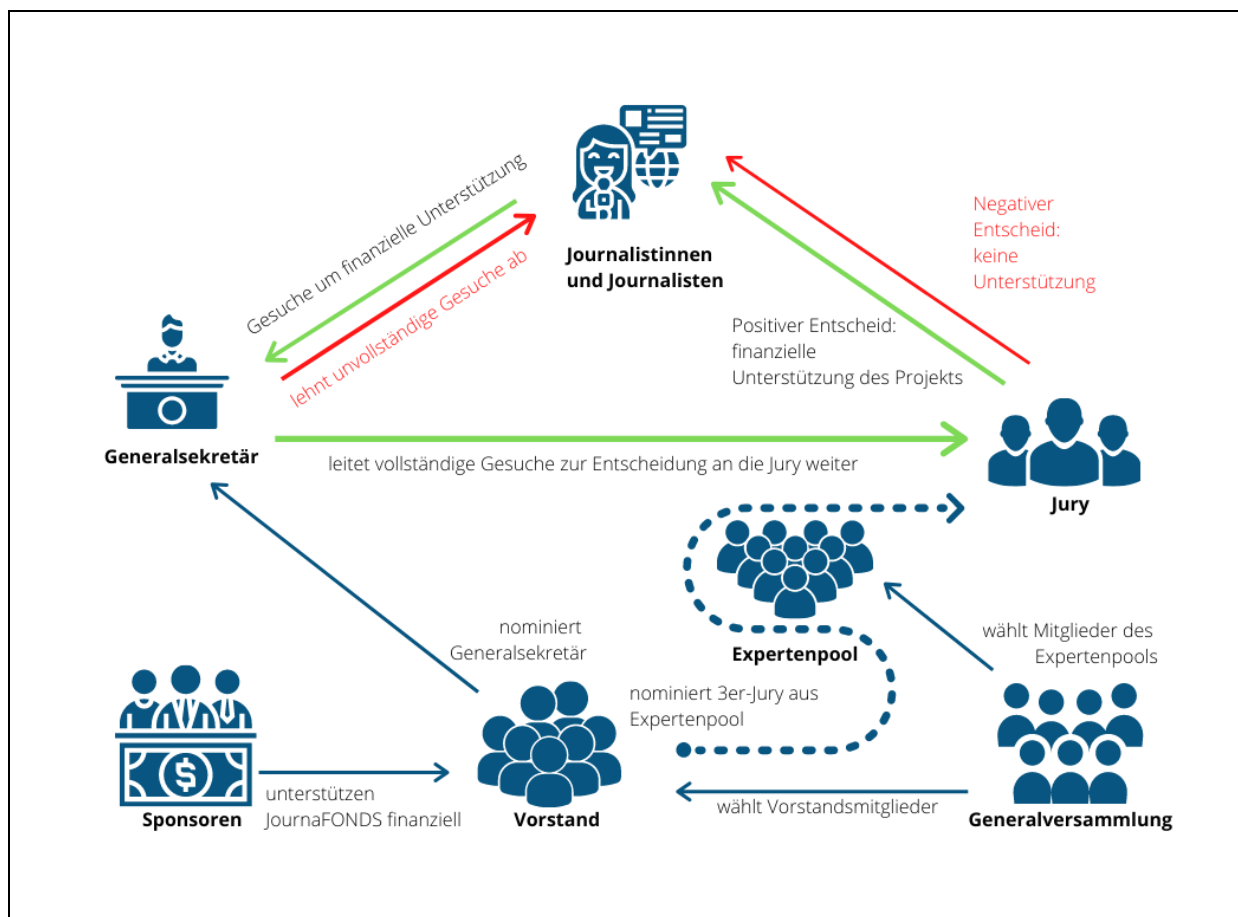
Journalistinnen und Journalisten

Gesuche um finanzielle Unterstützung

lehnt unvollständige Gesuche ab

Negativer Entscheid: keine Unterstützung

Positiver Entscheid: finanzielle Unterstützung des Projekts

Generalsekretär

leitet vollständige Gesuche zur Entscheidung an die Jury weiter

Jury

Expertenpool

wählt Mitglieder des Expertenpools

nominiert Generalsekretär

nominiert 3er-Jury aus Expertenpool

Sponsoren

unterstützen JournaFONDS finanziell

Vorstand

wählt Vorstandsmitglieder

Generalversammlung